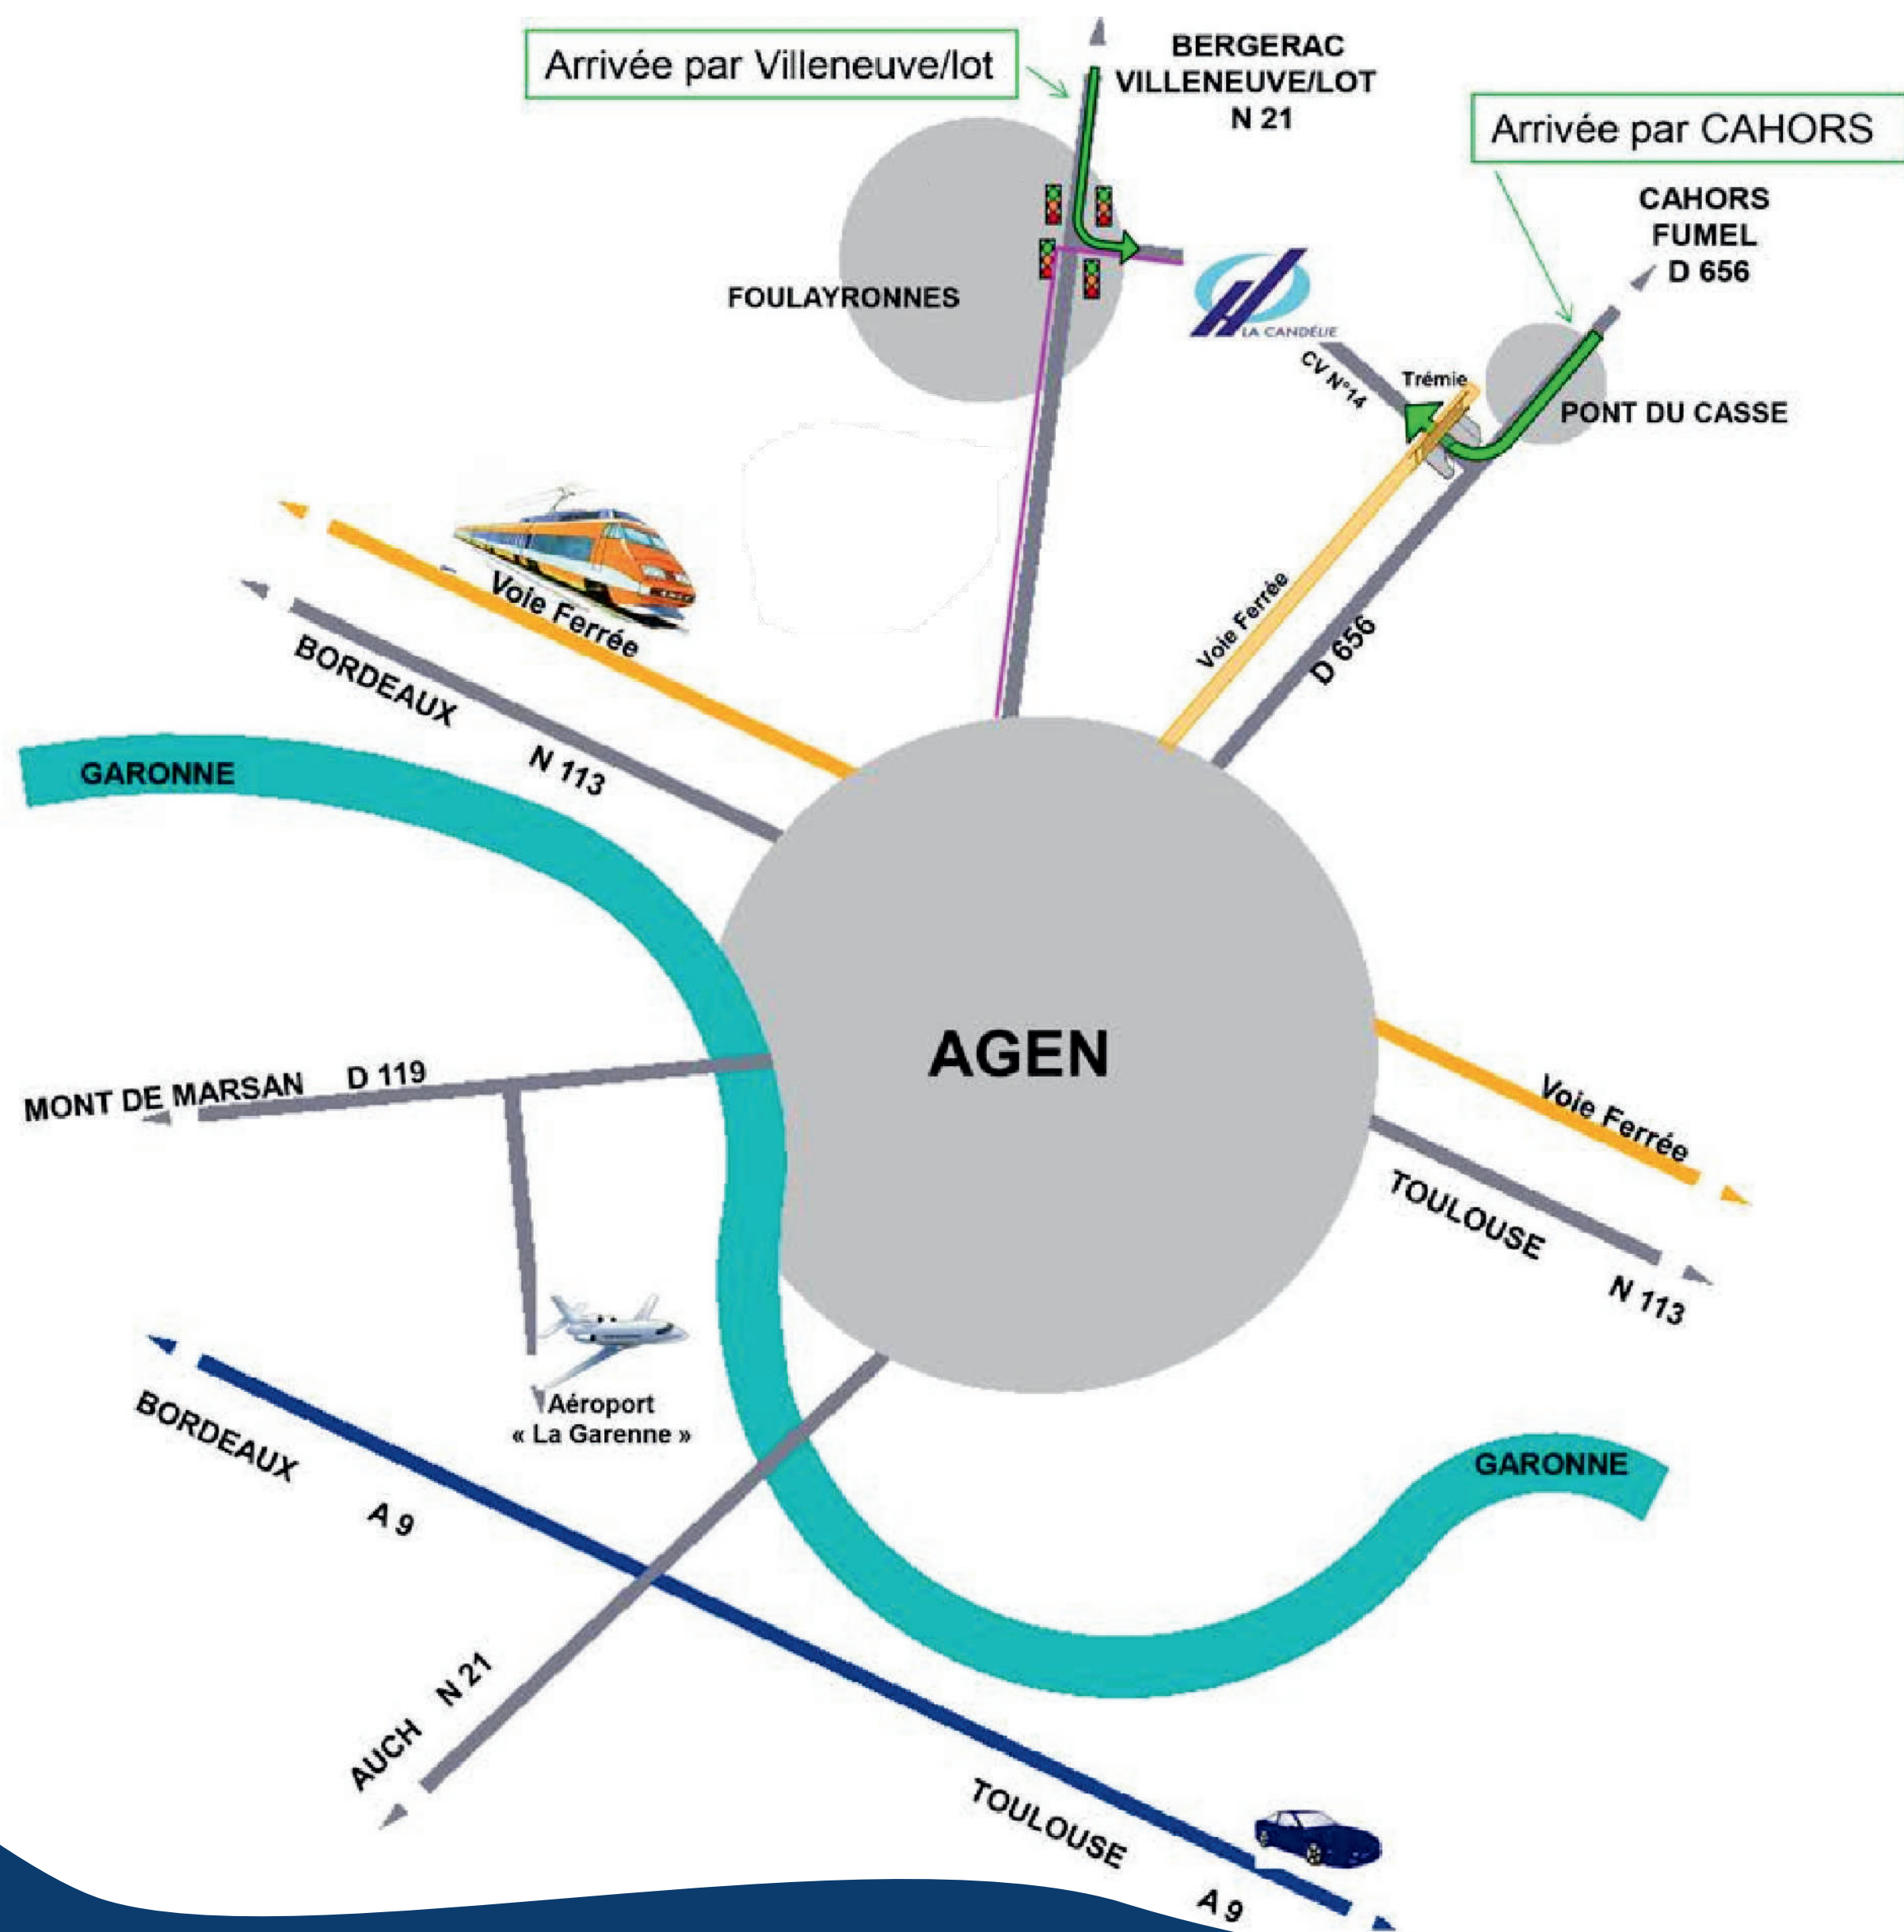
Arrivée par Villeneuve/lot

BERGERAC
VILLENEUVE/LOT
N 21

Arrivée par CAHORS

CAHORS
FUMEL
D 656

FOULAYRONNES

LA CANDÉLIE

CV N°14

Trémie

PONT DU CASSE

Voie Ferrée

BORDEAUX

N 113

Voie Ferrée

D 656

GARONNE

AGEN

MONT DE MARSAN

D 119

Voie Ferrée

TOULOUSE

N 113

Aéroport
« La Garenne »

BORDEAUX

A 9

GARONNE

AUCH

N 21

TOULOUSE

A 9